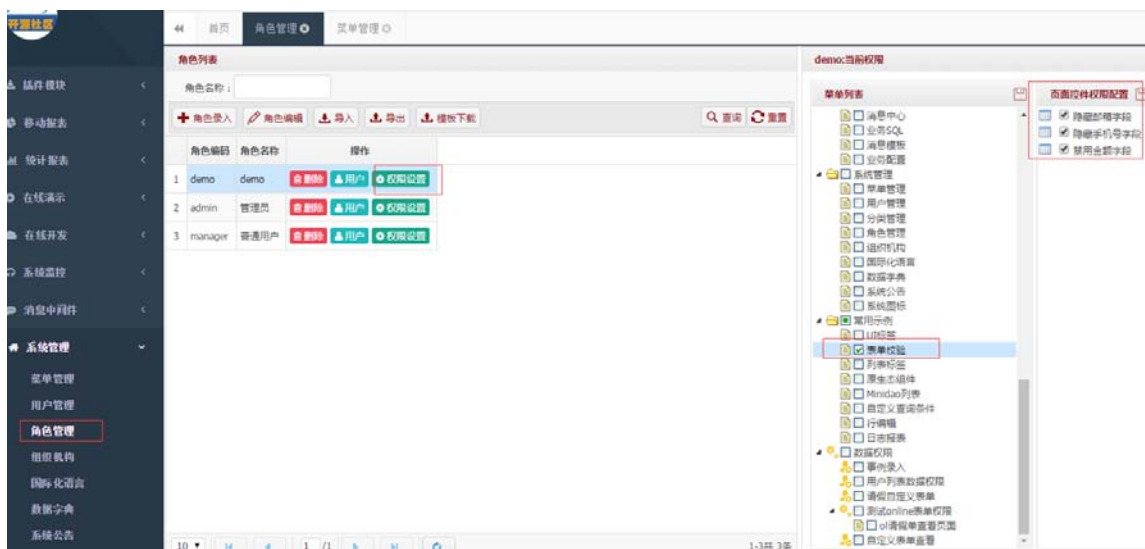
开源社区

插件模块
移动报表
统计报表
在线演示
在线开发
系统监控
消息中间件
系统管理
菜单管理
用户管理
角色管理
组织机构
国际化语言
数据字典
系统公告

首页 角色管理 菜单管理

角色列表
角色名称：
角色录入 角色编辑 导入 导出 模板下载 查询 重置

| | 角色编码 | 角色名称 | 操作 |
|---|---|---|---|
| 1 | demo | demo | 删除 用户 权限设置 |
| 2 | admin | 管理员 | 删除 用户 权限设置 |
| 3 | manager | 普通用户 | 删除 用户 权限设置 |

10 1 /1 1-3共3条

demo:当前权限
菜单列表
消息中心
业务SQL
消息模板
业务配置
系统管理
菜单管理
用户管理
分类管理
角色管理
组织机构
国际化语言
数据字典
系统公告
系统图标
常用示例
UI标签
表单校验
列表标签
原生态组件
Minidao列表
自定义查询条件
行编辑
日志报表
数据权限
事例录入
用户列表数据权限
请假自定义表单
测试online表单权限
ol请假单查看页面
自定义表单查看

页面控件权限配置
隐藏邮箱字段
隐藏手机号字段
禁用全部字段